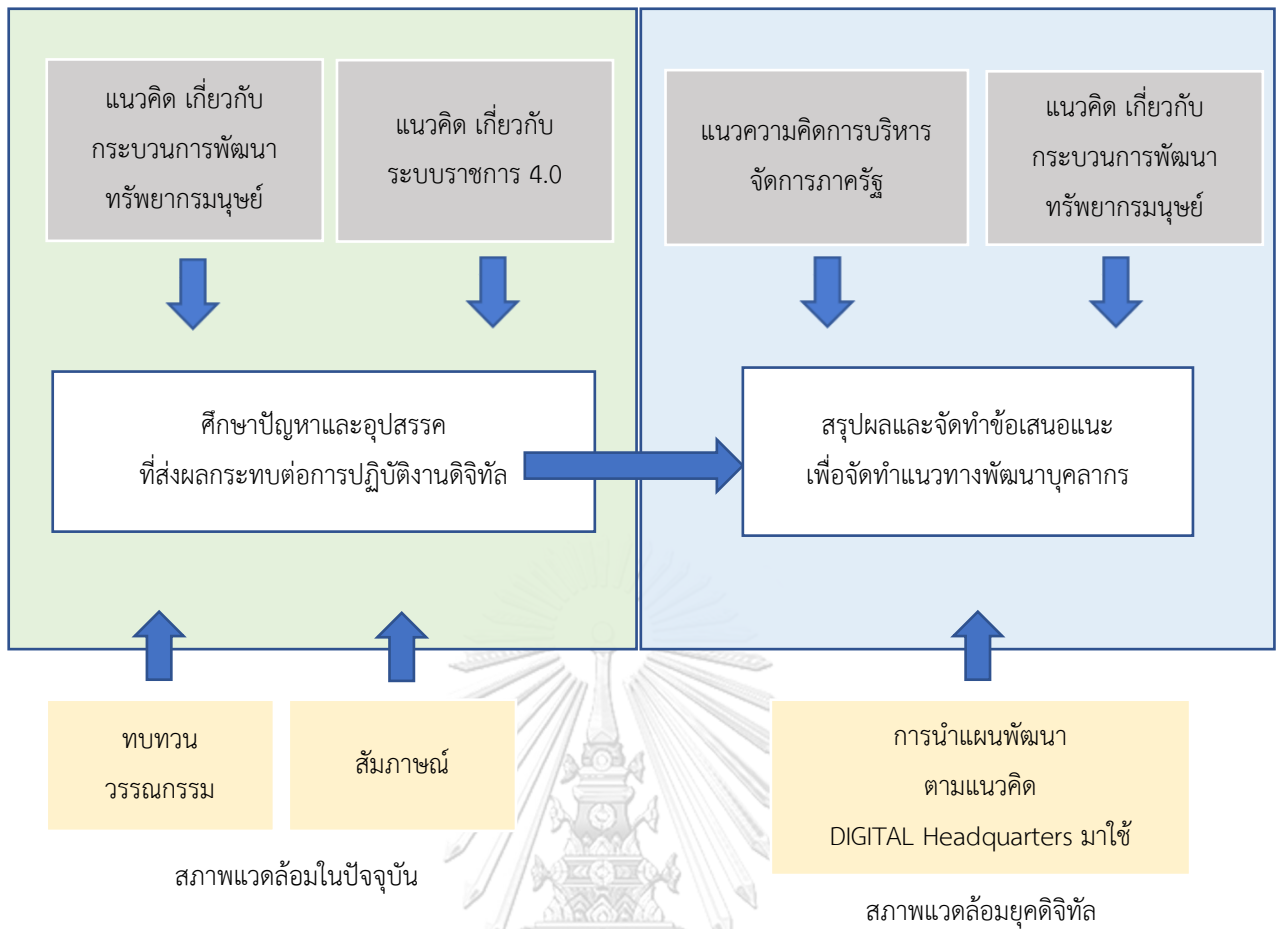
แนวคิด เกี่ยวกับ กระบวนการพัฒนา ทรัพยากรมนุษย์

แนวคิด เกี่ยวกับ ระบบราชการ 4.0

แนวความคิดการบริหาร จัดการภาครัฐ

แนวคิด เกี่ยวกับ กระบวนการพัฒนา ทรัพยากรมนุษย์

ศึกษาปัญหาและอุปสรรค ที่ส่งผลกระทบต่อการปฏิบัติงานดิจิทัล

สรุปผลและจัดทำข้อเสนอแนะ เพื่อจัดทำแนวทางพัฒนาบุคลากร

ทบทวน วรรณกรรม

สัมภาษณ์

การนำแผนพัฒนา ตามแนวคิด DIGITAL Headquarters มาใช้

สภาพแวดล้อมในปัจจุบัน

สภาพแวดล้อมยุคดิจิทัล